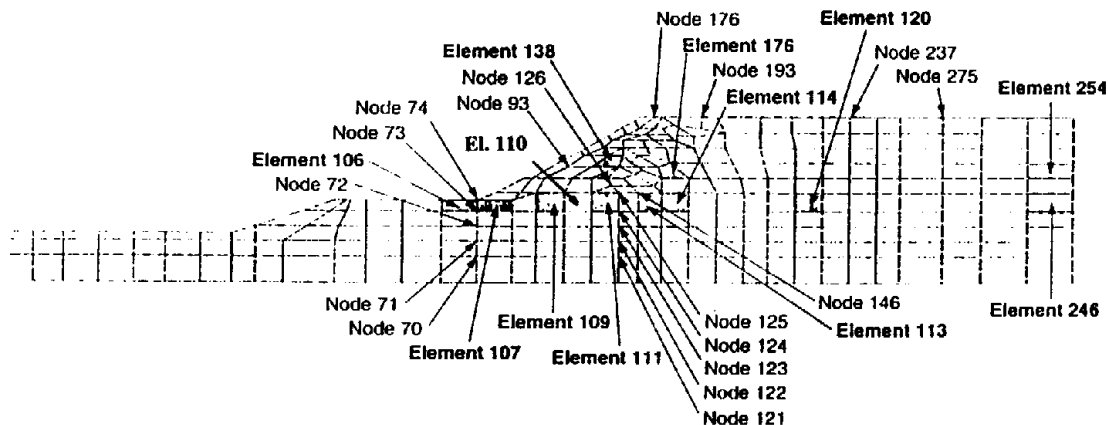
Node 176
Element 120
Element 138
Element 176
Node 237
Node 126
Node 193
Node 275
Node 93
Element 114
Element 254
Node 74
Node 73
El. 110
Element 106
Node 72
Node 71
Node 70
Element 107
Element 109
Element 111
Node 125
Node 124
Node 123
Node 122
Node 121
Node 146
Element 113
Element 246